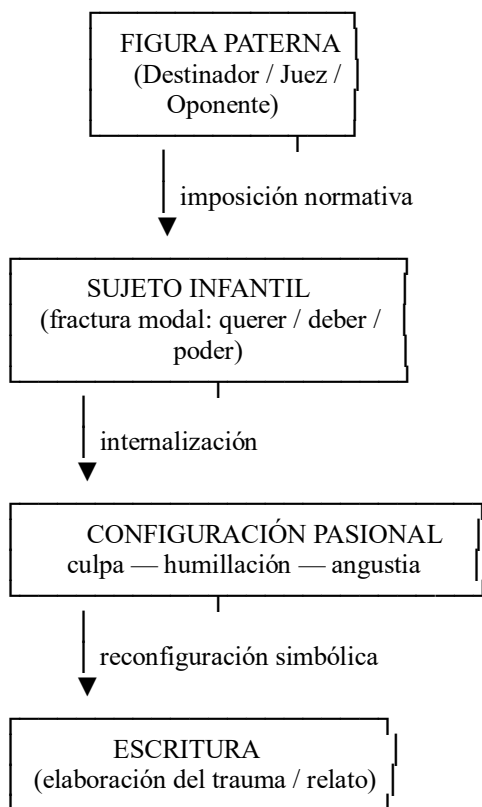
FIGURA PATERNA
(Destinador / Juez / Oponente)

imposición normativa

SUJETO INFANTIL
(fractura modal: querer / deber / poder)

internalización

CONFIGURACIÓN PASIONAL
culpa — humillación — angustia

reconfiguración simbólica

ESCRITURA
(elaboración del trauma / relato)